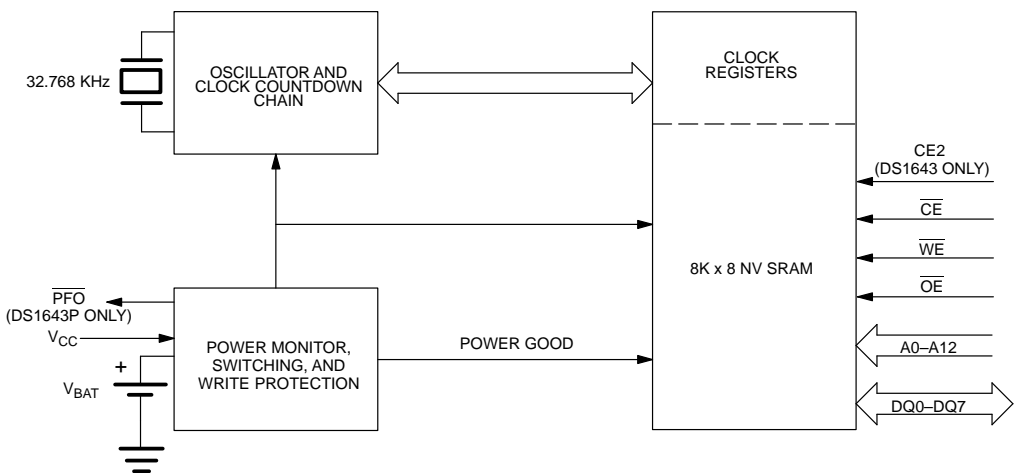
32.768 KHz

OSCILLATOR AND CLOCK COUNTDOWN CHAIN

CLOCK REGISTERS

CE2 (DS1643 ONLY)

$\overline{CE}$

$\overline{WE}$

$\overline{OE}$

8K x 8 NV SRAM

$\overline{PFO}$ (DS1643P ONLY)

$V_{CC}$

+

$V_{BAT}$

POWER MONITOR, SWITCHING, AND WRITE PROTECTION

POWER GOOD

A0–A12

DQ0–DQ7